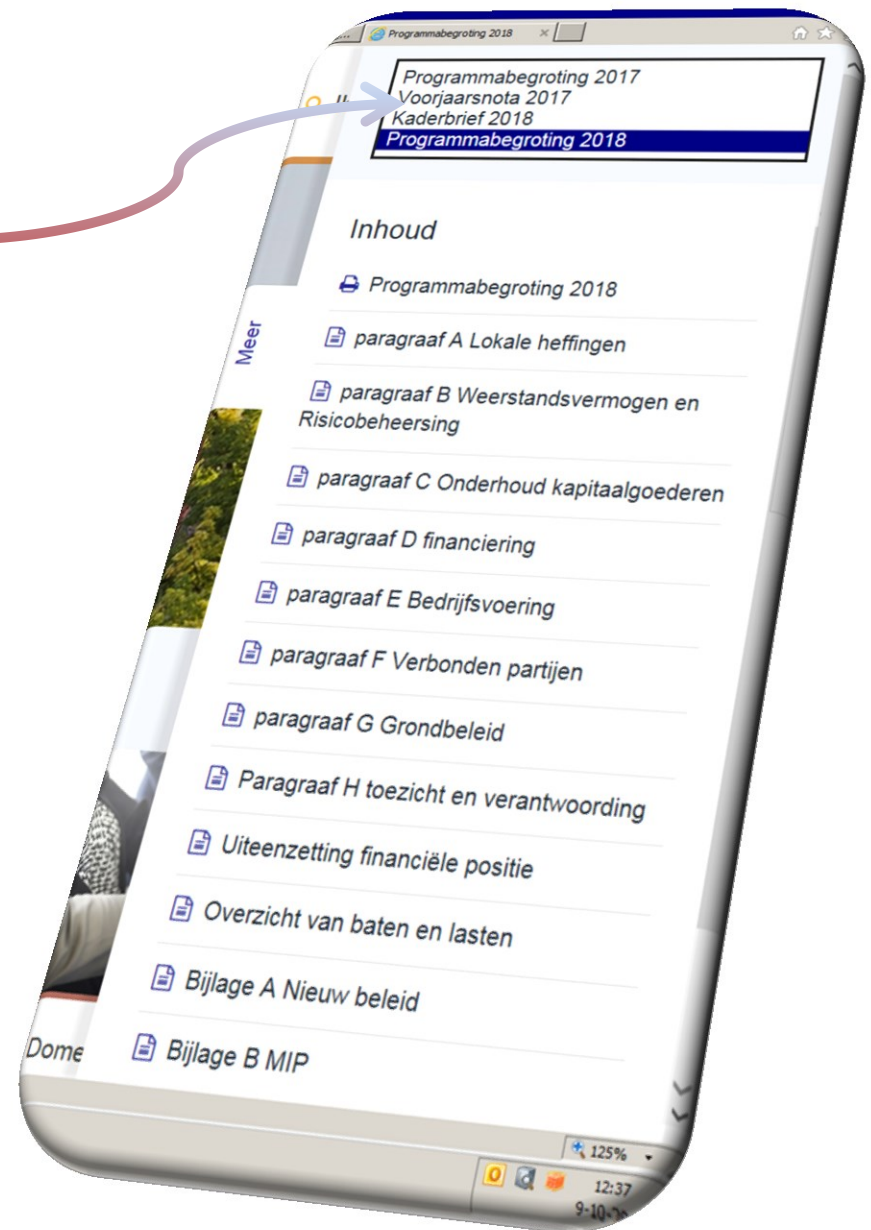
Programmabegroting 2018

Programmabegroting 2017
Voorjaarsnota 2017
Kaderbrief 2018
Programmabegroting 2018

Meer

Inhoud

Programmabegroting 2018

paragraaf A Lokale heffingen

paragraaf B Weerstandsvermogen en Risicobeheersing

paragraaf C Onderhoud kapitaalgoederen

paragraaf D financiering

paragraaf E Bedrijfsvoering

paragraaf F Verbonden partijen

paragraaf G Grondbeleid

Paragraaf H toezicht en verantwoording

Uiteenzetting financiële positie

Overzicht van baten en lasten

Bijlage A Nieuw beleid

Bijlage B MIP

Dome

125%

12:37
9-10-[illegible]